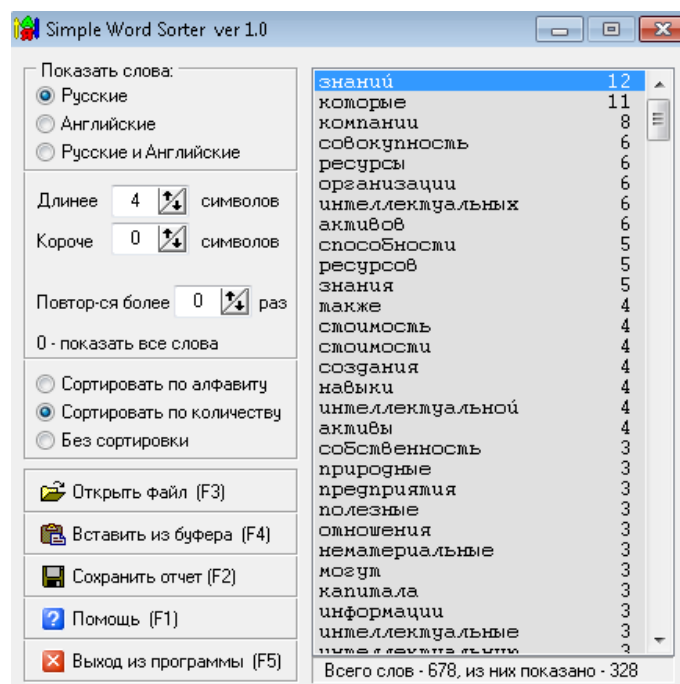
Simple Word Sorter ver 1.0

Показать слова:
Русские
Английские
Русские и Английские

Длинее 4 символов
Короче 0 символов

Повтор-ся более 0 раз

0 - показать все слова

Сортировать по алфавиту
Сортировать по количеству
Без сортировки

Открыть файл (F3)
Вставить из буфера (F4)
Сохранить отчет (F2)
Помощь (F1)
Выход из программы (F5)

| | |
|---|---|
| знаний | 12 |
| которые | 11 |
| компании | 8 |
| совокупность | 6 |
| ресурсы | 6 |
| организации | 6 |
| интеллектуальных | 6 |
| активов | 6 |
| способности | 5 |
| ресурсов | 5 |
| знания | 5 |
| также | 4 |
| стоимость | 4 |
| стоимости | 4 |
| создания | 4 |
| навыки | 4 |
| интеллектуальной | 4 |
| активы | 4 |
| собственность | 3 |
| природные | 3 |
| предприятия | 3 |
| полезные | 3 |
| отношения | 3 |
| нематериальные | 3 |
| могут | 3 |
| капитала | 3 |
| информации | 3 |
| интеллектуальные | 3 |
| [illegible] | 3 |

Всего слов - 678, из них показано - 328